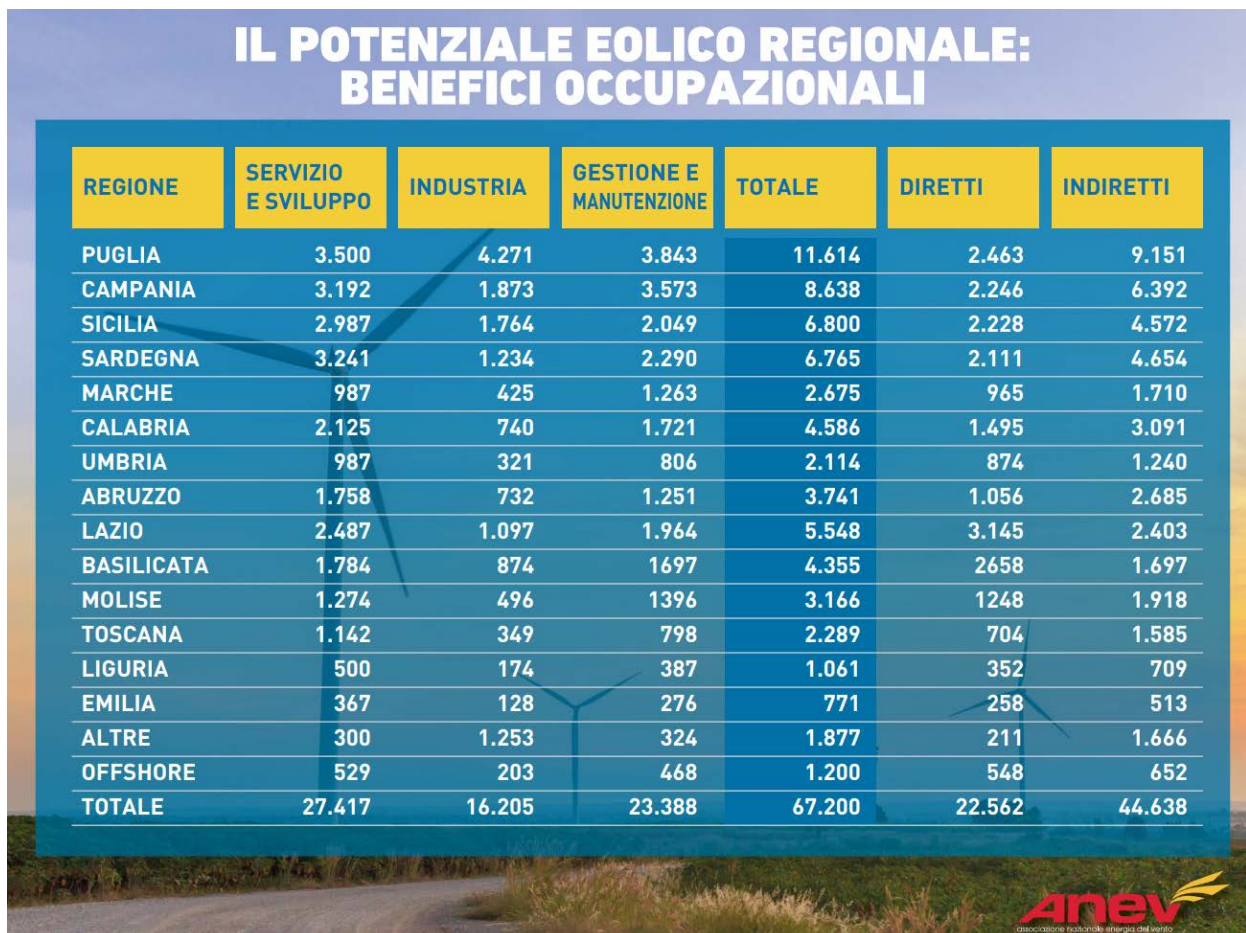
IL POTENZIALE EOLICO REGIONALE: BENEFICI OCCUPAZIONALI

| REGIONE | SERVIZIO E SVILUPPO | INDUSTRIA | GESTIONE E MANUTENZIONE | TOTALE | DIRETTI | INDIRETTI |
|---|---|---|---|---|---|---|
| PUGLIA | 3.500 | 4.271 | 3.843 | 11.614 | 2.463 | 9.151 |
| CAMPANIA | 3.192 | 1.873 | 3.573 | 8.638 | 2.246 | 6.392 |
| SICILIA | 2.987 | 1.764 | 2.049 | 6.800 | 2.228 | 4.572 |
| SARDEGNA | 3.241 | 1.234 | 2.290 | 6.765 | 2.111 | 4.654 |
| MARCHE | 987 | 425 | 1.263 | 2.675 | 965 | 1.710 |
| CALABRIA | 2.125 | 740 | 1.721 | 4.586 | 1.495 | 3.091 |
| UMBRIA | 987 | 321 | 806 | 2.114 | 874 | 1.240 |
| ABRUZZO | 1.758 | 732 | 1.251 | 3.741 | 1.056 | 2.685 |
| LAZIO | 2.487 | 1.097 | 1.964 | 5.548 | 3.145 | 2.403 |
| BASILICATA | 1.784 | 874 | 1697 | 4.355 | 2658 | 1.697 |
| MOLISE | 1.274 | 496 | 1396 | 3.166 | 1248 | 1.918 |
| TOSCANA | 1.142 | 349 | 798 | 2.289 | 704 | 1.585 |
| LIGURIA | 500 | 174 | 387 | 1.061 | 352 | 709 |
| EMILIA | 367 | 128 | 276 | 771 | 258 | 513 |
| ALTRE | 300 | 1.253 | 324 | 1.877 | 211 | 1.666 |
| OFFSHORE | 529 | 203 | 468 | 1.200 | 548 | 652 |
| TOTALE | 27.417 | 16.205 | 23.388 | 67.200 | 22.562 | 44.638 |

Anev
associazione nazionale energia del vento